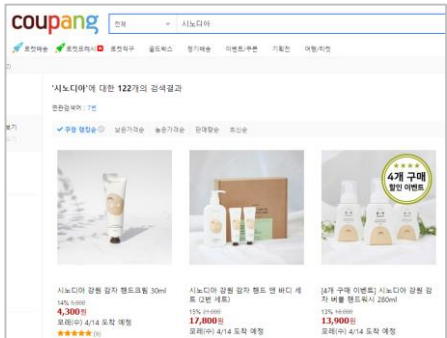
coupang 전체 시노디아

로켓배송 로켓프레시 로켓직구 골드박스 정기배송 이벤트/쿠폰 기획전 여행/티켓

'시노디아'에 대한 122개의 검색결과

연관검색어 : 7번

✓ 쿠팡 랭킹순 낮은가격순 높은가격순 판매량순 최신순

4개 구매 할인 이벤트

시노디아 감귤 감자 핸드크림 30ml
14% 5,000
4,300원
모레(수) 4/14 도착 예정
★★★★★ (9)

시노디아 감귤 감자 핸드 앤 바디 세트 (2병 세트)
15% 21,000
17,800원
모레(수) 4/14 도착 예정

[4개 구매 이벤트] 시노디아 감귤 감자 버블 핸드워시 280ml
13% 16,000
13,900원
모레(수) 4/14 도착 예정